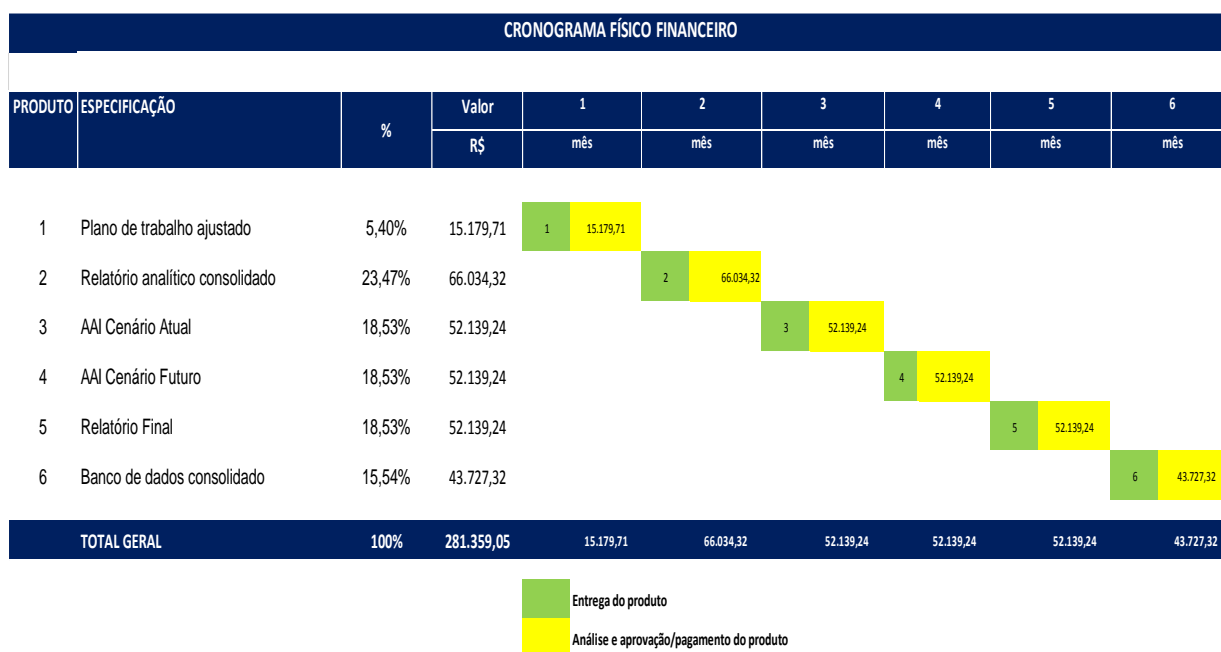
CRONOGRAMA FÍSICO FINANCEIRO

| PRODUTO | ESPECIFICAÇÃO | % | Valor R$ | 1 mês | 2 mês | 3 mês | 4 mês | 5 mês | 6 mês |
|---|---|---|---|---|---|---|---|---|---|
| 1 | Plano de trabalho ajustado | 5,40% | 15.179,71 | 1 15.179,71 | | | | | |
| 2 | Relatório analítico consolidado | 23,47% | 66.034,32 | | 2 66.034,32 | | | | |
| 3 | AAI Cenário Atual | 18,53% | 52.139,24 | | | 3 52.139,24 | | | |
| 4 | AAI Cenário Futuro | 18,53% | 52.139,24 | | | | 4 52.139,24 | | |
| 5 | Relatório Final | 18,53% | 52.139,24 | | | | | 5 52.139,24 | |
| 6 | Banco de dados consolidado | 15,54% | 43.727,32 | | | | | | 6 43.727,32 |
| | TOTAL GERAL | 100% | 281.359,05 | 15.179,71 | 66.034,32 | 52.139,24 | 52.139,24 | 52.139,24 | 43.727,32 |

Entrega do produto

Análise e aprovação/pagamento do produto